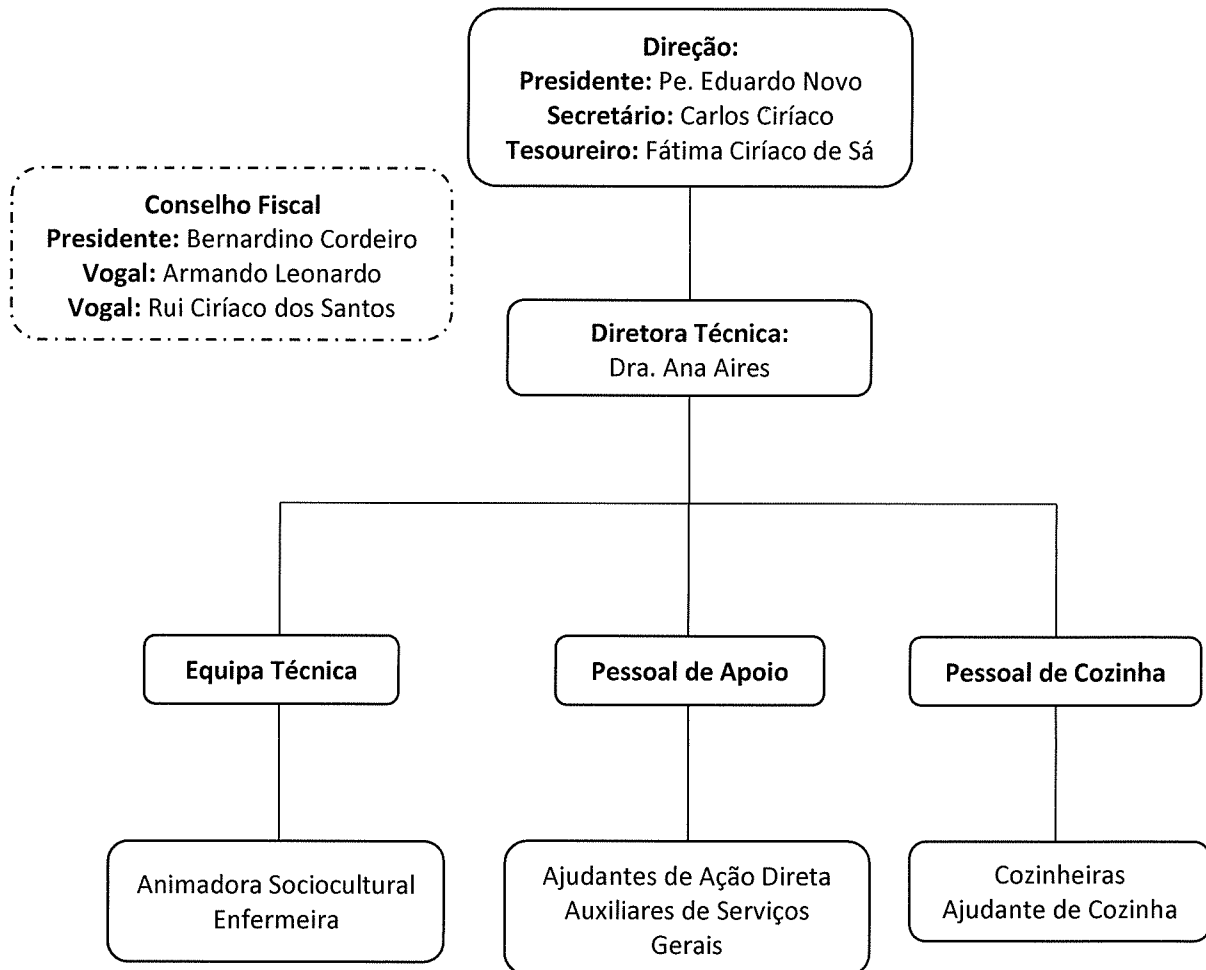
**Direção:**
**Presidente:** Pe. Eduardo Novo
**Secretário:** Carlos Ciríaco
**Tesoureiro:** Fátima Ciríaco de Sá

**Conselho Fiscal**
**Presidente:** Bernardino Cordeiro
**Vogal:** Armando Leonardo
**Vogal:** Rui Ciríaco dos Santos

**Diretora Técnica:**
Dra. Ana Aires

**Equipa Técnica**

**Pessoal de Apoio**

**Pessoal de Cozinha**

Animadora Sociocultural
Enfermeira

Ajudantes de Ação Direta
Auxiliares de Serviços Gerais

Cozinheiras
Ajudante de Cozinha